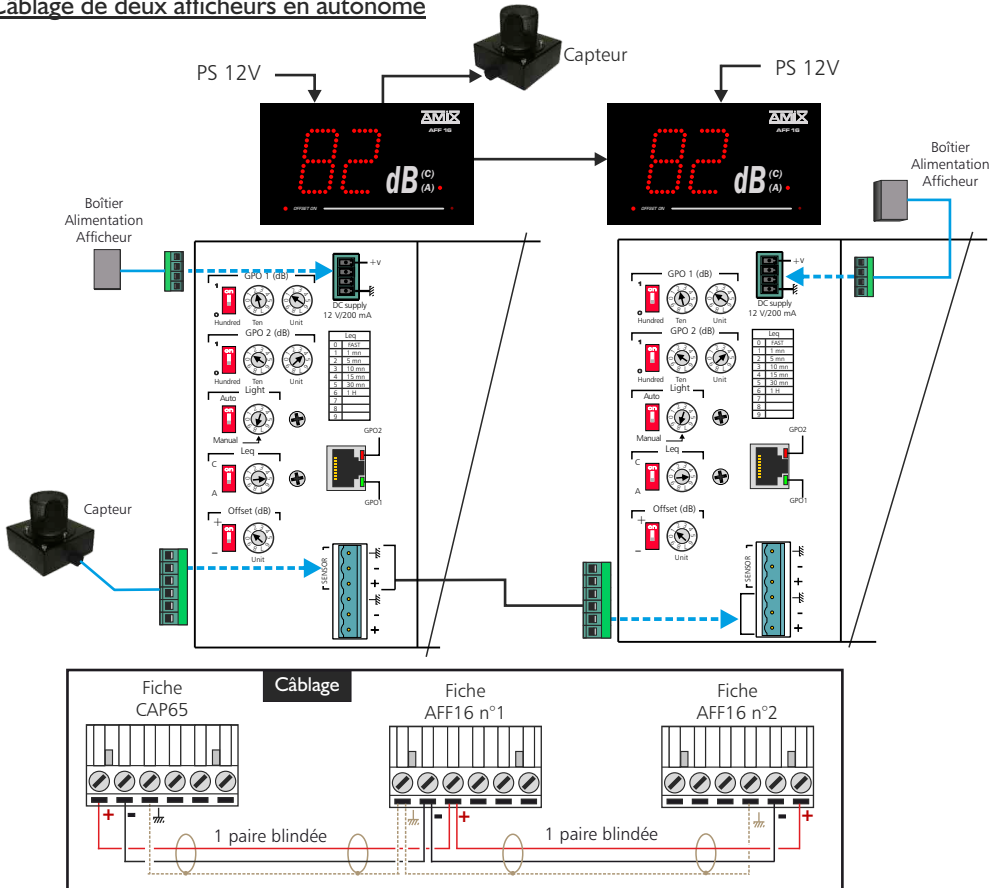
Câblage de deux afficheurs en autonome

PS 12V

Capteur

PS 12V

AMIX AFF 16

82 dB (C) (A)

OFFSET ON

AMIX AFF 16

82 dB (C) (A)

OFFSET ON

Boîtier Alimentation Afficheur

Boîtier Alimentation Afficheur

GPO 1 (dB)
1 0 Hundred Ten Unit

+v

DC supply 12 V/200 mA

GPO 2 (dB)
1 0 Hundred Ten Unit

| Leq | |
|---|---|
| 0 | FAST |
| 1 | 1 mn |
| 2 | 5 mn |
| 3 | 10 mn |
| 4 | 15 mn |
| 5 | 30 mn |
| 6 | 1 H |
| 7 | |
| 8 | |
| 9 | |

Light
Auto
Manual

Leq
C
A

GPO2
GPO1

Offset (dB)
+
-
Unit

Capteur

SENSOR
-
+
-
+

GPO 1 (dB)
1 0 Hundred Ten Unit

+v

DC supply 12 V/200 mA

GPO 2 (dB)
1 0 Hundred Ten Unit

| Leq | |
|---|---|
| 0 | FAST |
| 1 | 1 mn |
| 2 | 5 mn |
| 3 | 10 mn |
| 4 | 15 mn |
| 5 | 30 mn |
| 6 | 1 H |
| 7 | |
| 8 | |
| 9 | |

Light
Auto
Manual

Leq
C
A

GPO2
GPO1

Offset (dB)
+
-
Unit

SENSOR
-
+
-
+

Câblage

Fiche CAP65

Fiche AFF16 n°1

Fiche AFF16 n°2

+ -

- +

- +

1 paire blindée

1 paire blindée